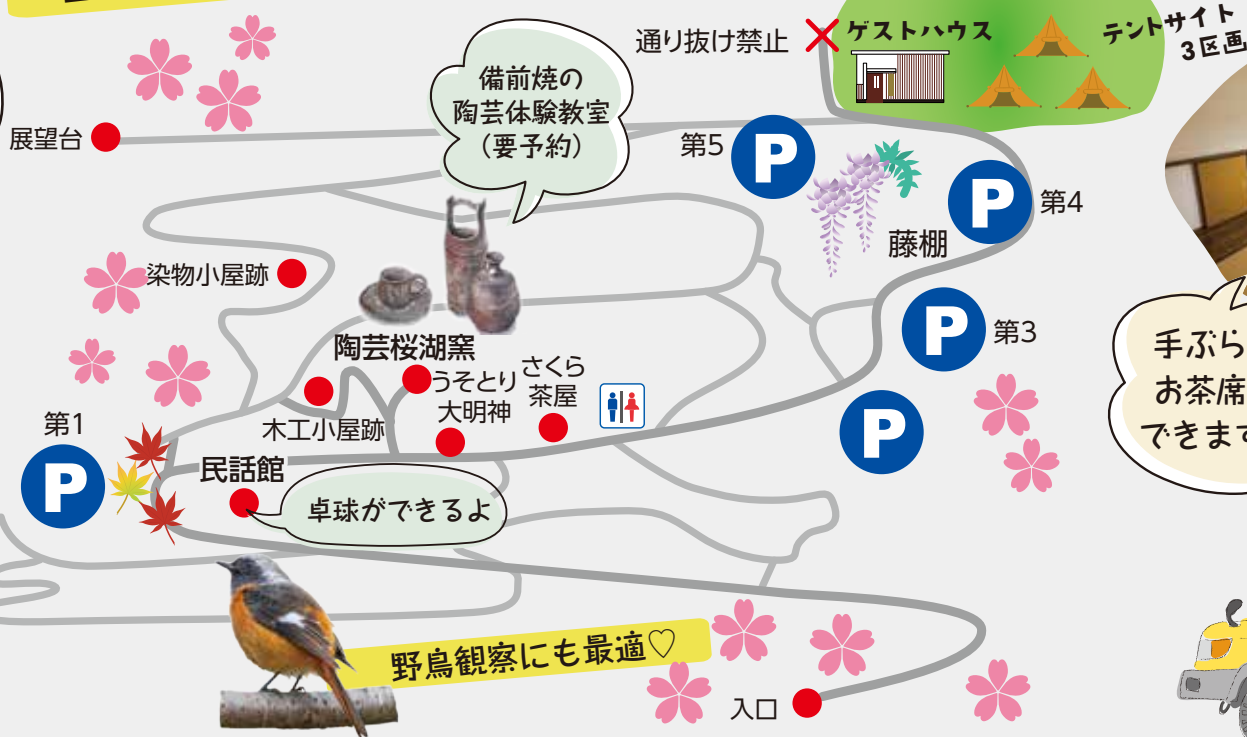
通り抜け禁止

ゲストハウス

テントサイト
3区画

備前焼の
陶芸体験教室
(要予約)

展望台

第5
P

P
第4

藤棚

染物小屋跡

P
第3

陶芸桜湖窯

うそとり
大明神

さくら
茶屋

手ぶら
お茶席
できます

第1
P

木工小屋跡

P

民話館

卓球ができるよ

野鳥観察にも最適♡

入口